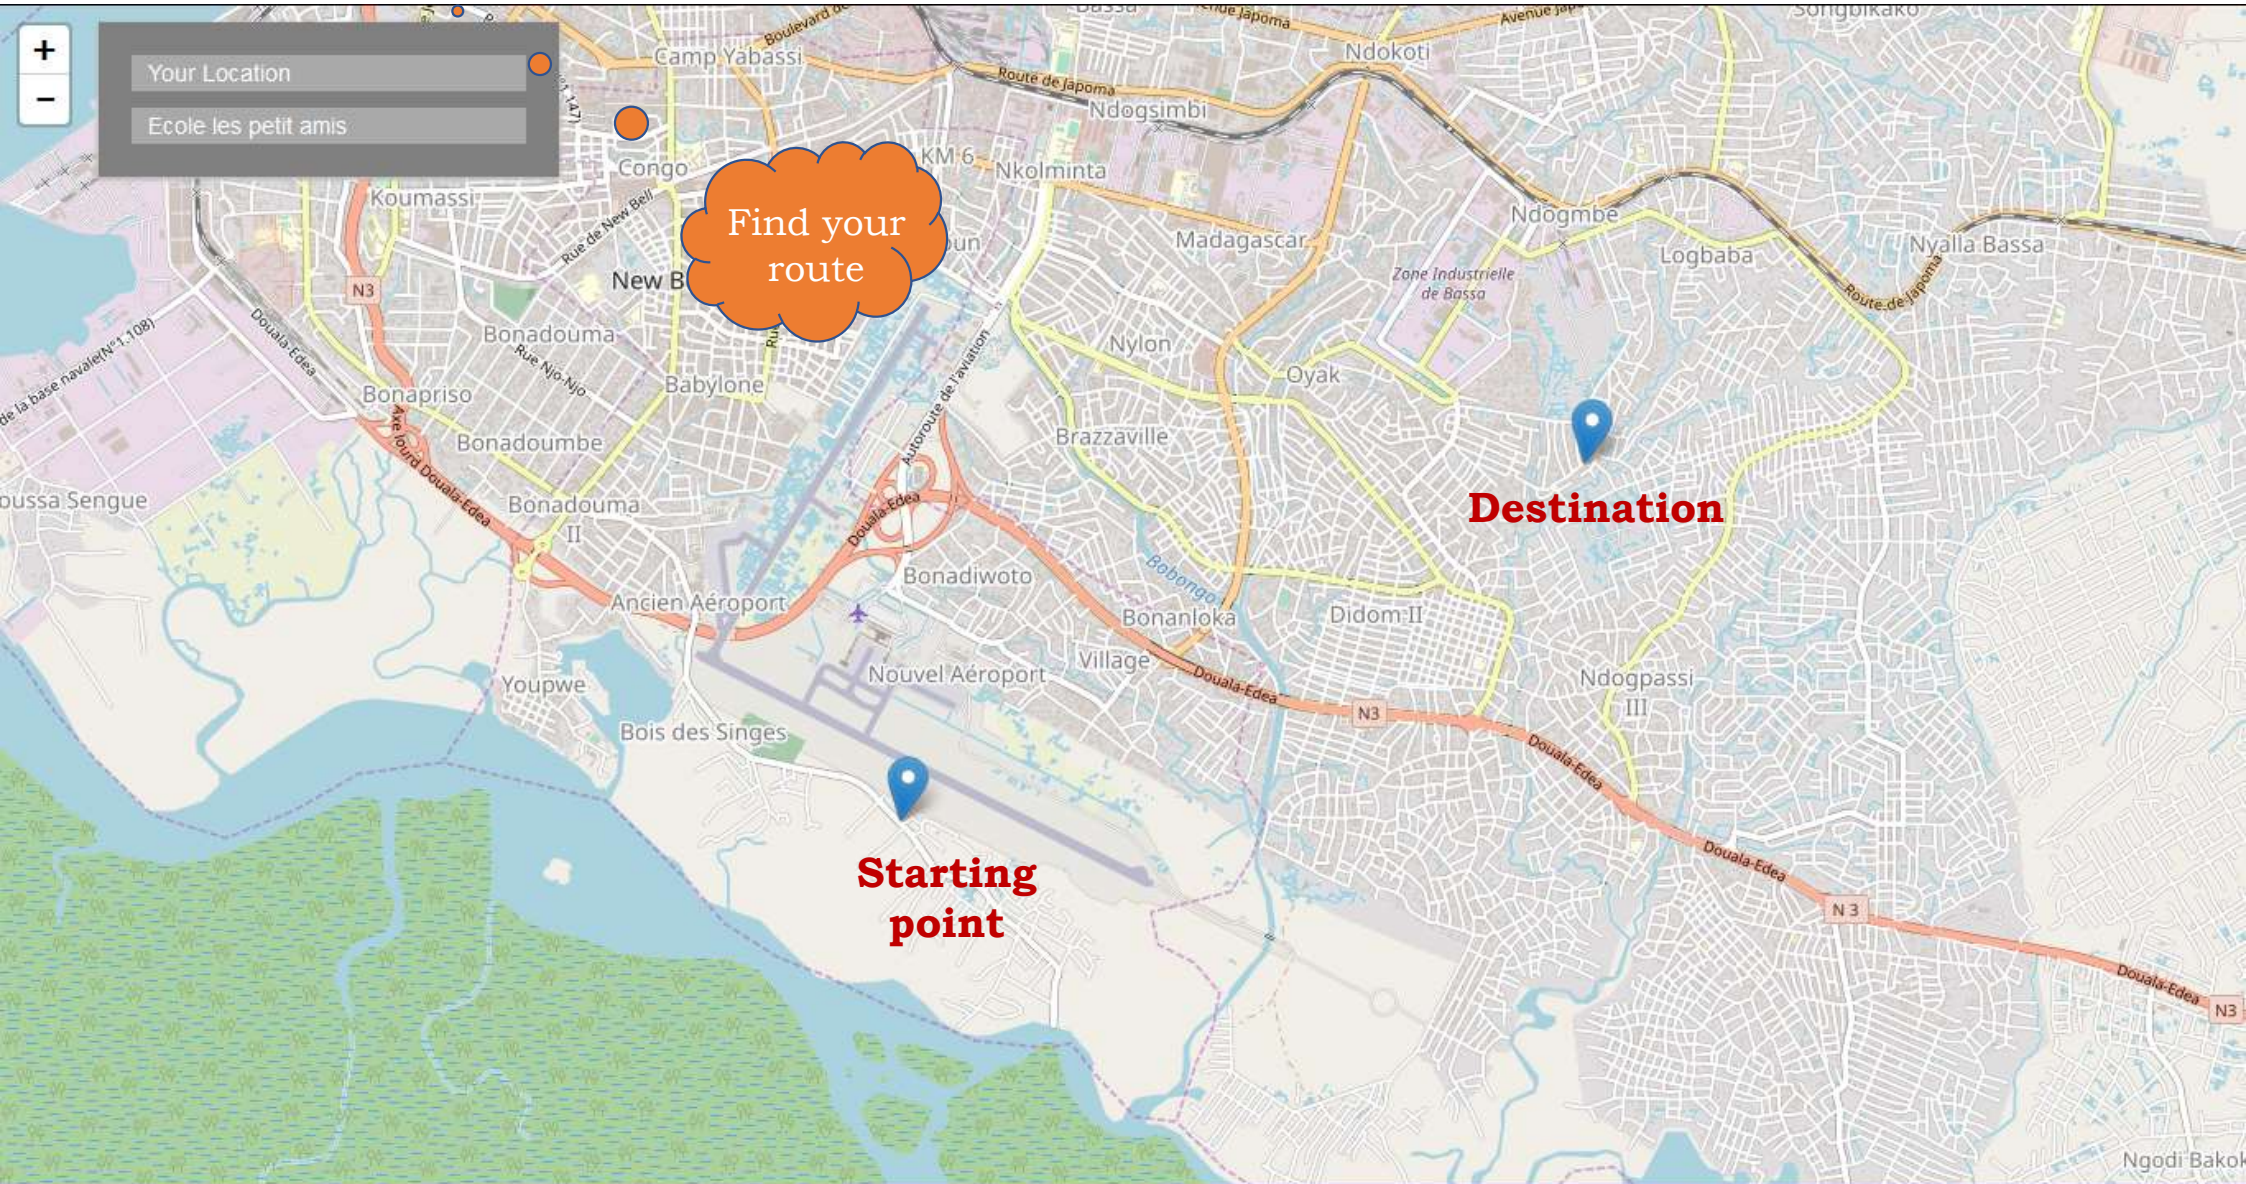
+
−
Your Location
Ecole les petit amis
Find your route
Camp Yabassi
Boulevard de
Route de Japoma
Ndokoti
Ndogsimbi
Songbikako
Congo
KM 6
Nkolminta
Koumassi
Rue de New Bell
New B
Madagascar
Ndogmbe
Logbaba
Nyalla Bassa
Route de Japoma
Zone Industrielle de Bassa
N3
Bonadouma
Rue Njo-Njo
Nylon
Oyak
Babylone
Bonapriso
Douala-Edea
de la base navale(N°1.108)
Bonadoumbe
Brazzaville
Autoroute de l'aviation
Axe lourd Douala-Edea
oussa Sengue
Bonadouma II
Douala-Edea
Destination
Bonadiwoto
Bobongo
Bonanloka
Didom II
Ancien Aéroport
Nouvel Aéroport
Village
Douala-Edea
N3
Ndogpassi III
Youpwe
Bois des Singes
Douala-Edea
Starting point
Douala-Edea
N 3
Douala-Edea
N3
Ngodi Bakok